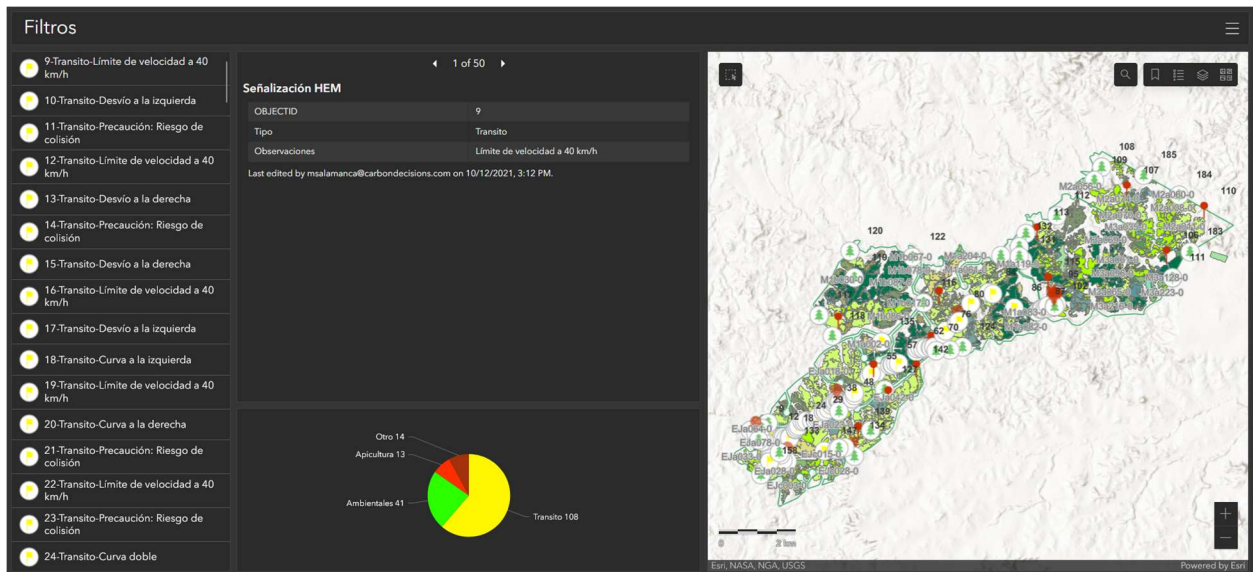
Filtros

9-Transito-Límite de velocidad a 40 km/h
10-Transito-Desvío a la izquierda
11-Transito-Precaución: Riesgo de colisión
12-Transito-Límite de velocidad a 40 km/h
13-Transito-Desvío a la derecha
14-Transito-Precaución: Riesgo de colisión
15-Transito-Desvío a la derecha
16-Transito-Límite de velocidad a 40 km/h
17-Transito-Desvío a la izquierda
18-Transito-Curva a la izquierda
19-Transito-Límite de velocidad a 40 km/h
20-Transito-Curva a la derecha
21-Transito-Precaución: Riesgo de colisión
22-Transito-Límite de velocidad a 40 km/h
23-Transito-Precaución: Riesgo de colisión
24-Transito-Curva doble

1 of 50

Señalización HEM

| OBJECTID | 9 |
|---|---|
| Tipo | Transito |
| Observaciones | Límite de velocidad a 40 km/h |

Last edited by msalamanca@carbondecisions.com on 10/12/2021, 3:12 PM.

Otro 14
Apicultura 13
Ambientales 41
Transito 108

108 185 107 184 110 109 120 122 183 111 113 112 86 80 76 70 62 57 55 142 38 48 29 24 18 12 155
M2a060-0 M2a128-0 EJa064-0 EJa078-0 EJa028-0

0 2 km
Esri, NASA, NGA, USGS
Powered by Esri